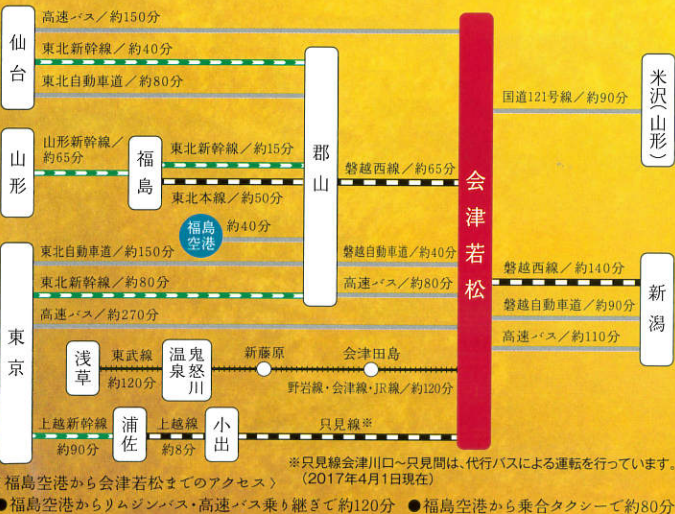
仙台

高速バス／約150分

東北新幹線／約40分

東北自動車道／約80分

山形

山形新幹線／約65分

福島

東北新幹線／約15分

東北本線／約50分

郡山

磐越西線／約65分

会津若松

国道121号線／約90分

米沢（山形）

福島空港

約40分

東京

東北自動車道／約150分

磐越自動車道／約40分

東北新幹線／約80分

高速バス／約80分

磐越西線／約140分

磐越自動車道／約90分

新潟

高速バス／約270分

高速バス／約110分

浅草

東武線

約120分

鬼怒川温泉

新藤原

会津田島

野岩線・会津線・JR線／約120分

上越新幹線

約90分

浦佐

上越線

約8分

小出

只見線※

※只見線会津川口～只見間は、代行バスによる運転を行っています。（2017年4月1日現在）

福島空港から会津若松までのアクセス〉

●福島空港からリムジンバス・高速バス乗り継ぎで約120分　●福島空港から乗合タクシーで約80分